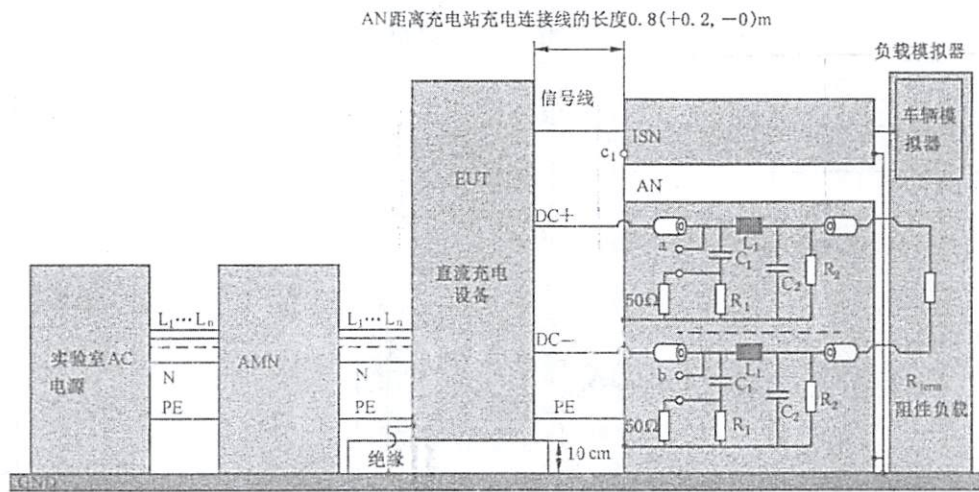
AN距离充电站充电连接线的长度0.8(+0.2, −0)m

负载模拟器

信号线

车辆模拟器

ISN

$c_1$

EUT

AN

DC+

a

$L_1$

$C_1$

$C_2$

$R_2$

直流充电设备

50Ω

$R_1$

实验室AC电源

$L_1 \cdots L_n$

AMN

$L_1 \cdots L_n$

DC−

N

N

b

$L_1$

$C_1$

$R_{term}$

PE

PE

PE

$C_2$

$R_2$

阻性负载

50Ω

$R_1$

绝缘

10 cm

GND